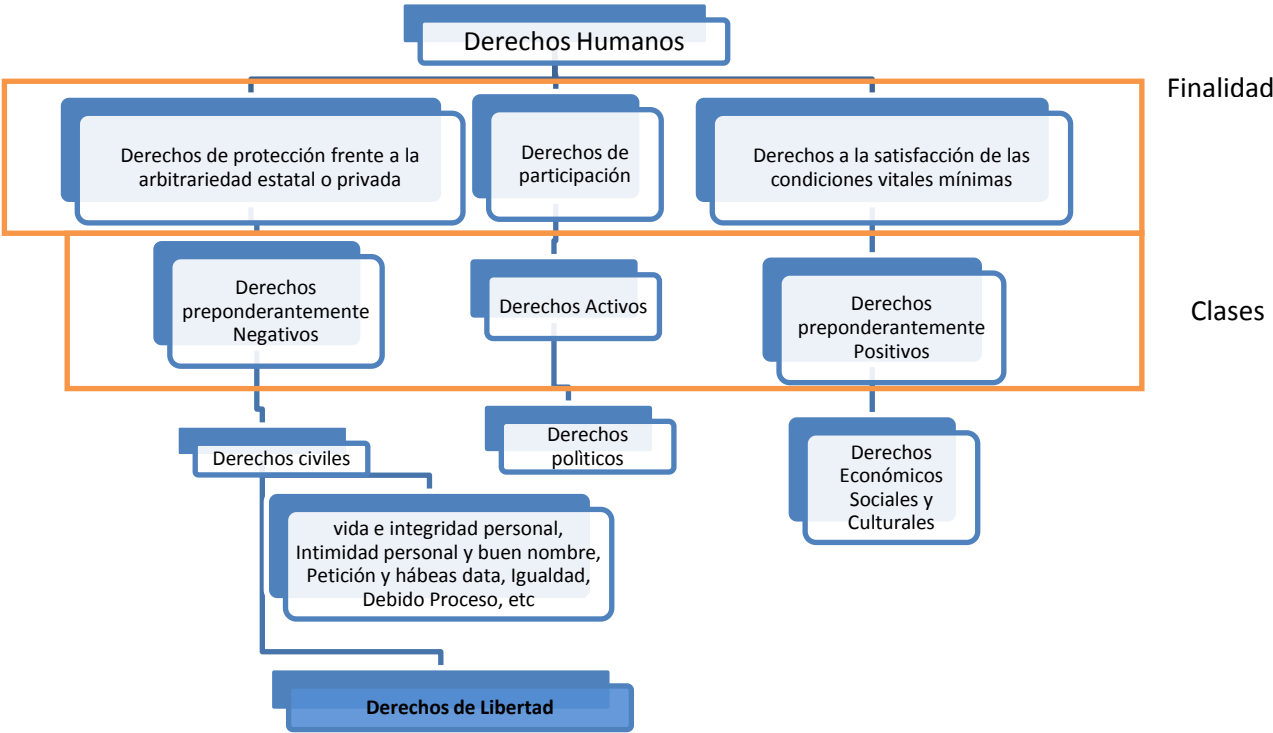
Derechos Humanos

Finalidad

Derechos de protección frente a la arbitrariedad estatal o privada

Derechos de participación

Derechos a la satisfacción de las condiciones vitales mínimas

Clases

Derechos preponderantemente Negativos

Derechos Activos

Derechos preponderantemente Positivos

Derechos civiles

Derechos políticos

Derechos Económicos Sociales y Culturales

vida e integridad personal, Intimidad personal y buen nombre, Petición y hábeas data, Igualdad, Debido Proceso, etc

Derechos de Libertad